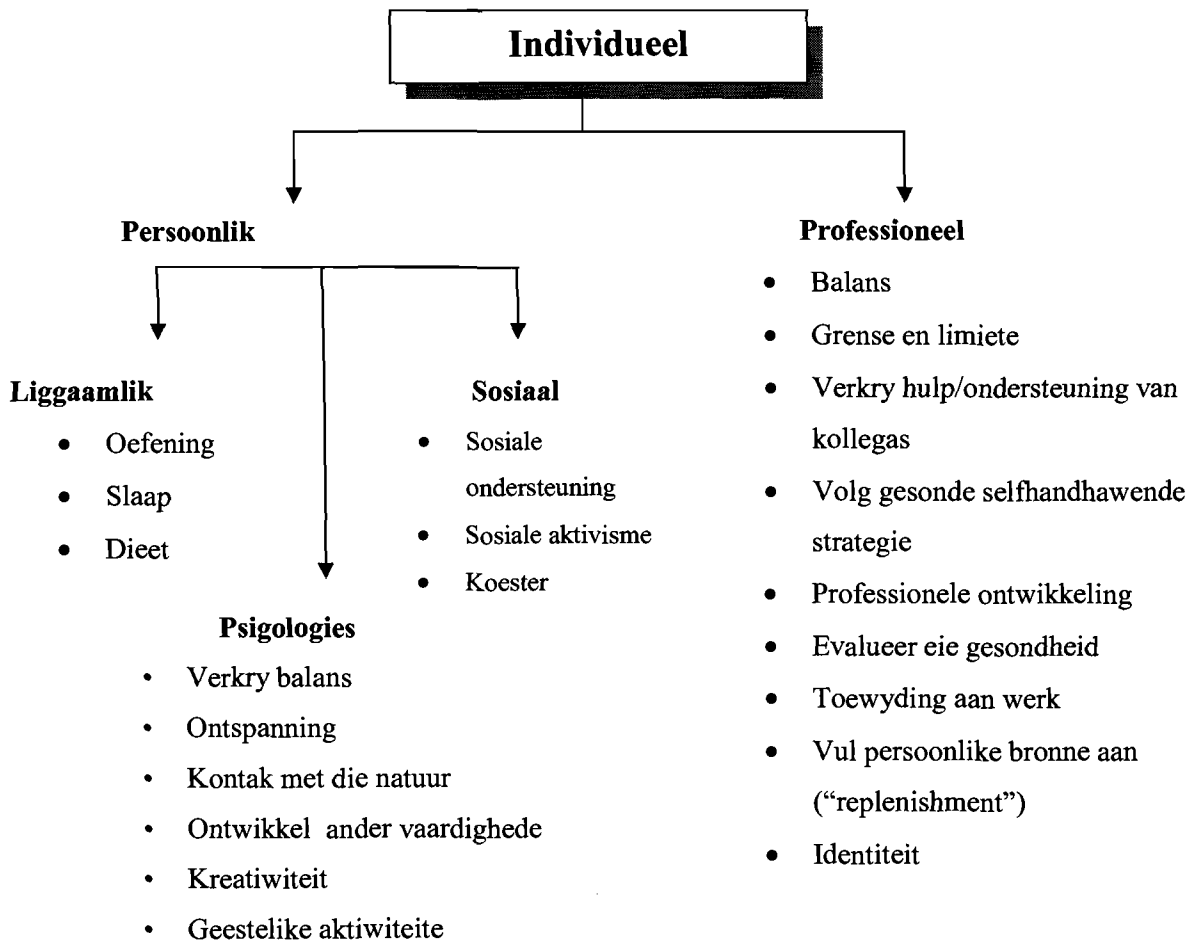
Individueel

Persoonlik

Liggaamlik
- Oefening
- Slaap
- Dieet

Sosiaal
- Sosiale ondersteuning
- Sosiale aktivisme
- Koester

Psigologies
- Verkry balans
- Ontspanning
- Kontak met die natuur
- Ontwikkel ander vaardighede
- Kreatiwiteit
- Geestelike aktiwiteite

Professioneel
- Balans
- Grense en limiete
- Verkry hulp/ondersteuning van kollegas
- Volg gesonde selfhandhawende strategie
- Professionele ontwikkeling
- Evalueer eie gesondheid
- Toewyding aan werk
- Vul persoonlike bronne aan ("replenishment")
- Identiteit